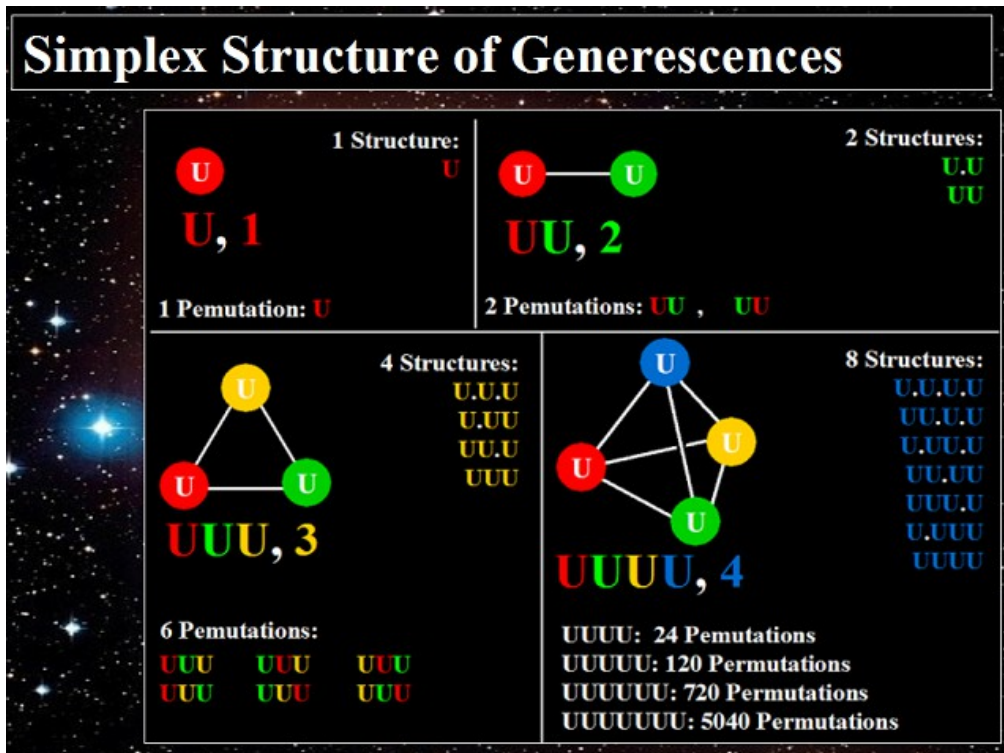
Simplex Structure of Generescences

U

U, 1

1 Structure:
U

1 Pemutation: U

U U

UU, 2

2 Structures:
U.U
UU

2 Pemutations: UU , UU

U
U U

UUU, 3

4 Structures:
U.U.U
U.UU
UU.U
UUU

6 Pemutations:
UUU UUU UUU
UUU UUU UUU

U
U U
U

UUUU, 4

8 Structures:
U.U.U.U
UU.U.U
U.UU.U
UU.UU
UUU.U
U.UUU
UUUU

UUUU: 24 Pemutations
UUUUU: 120 Pemutations
UUUUUU: 720 Pemutations
UUUUUUU: 5040 Pemutations